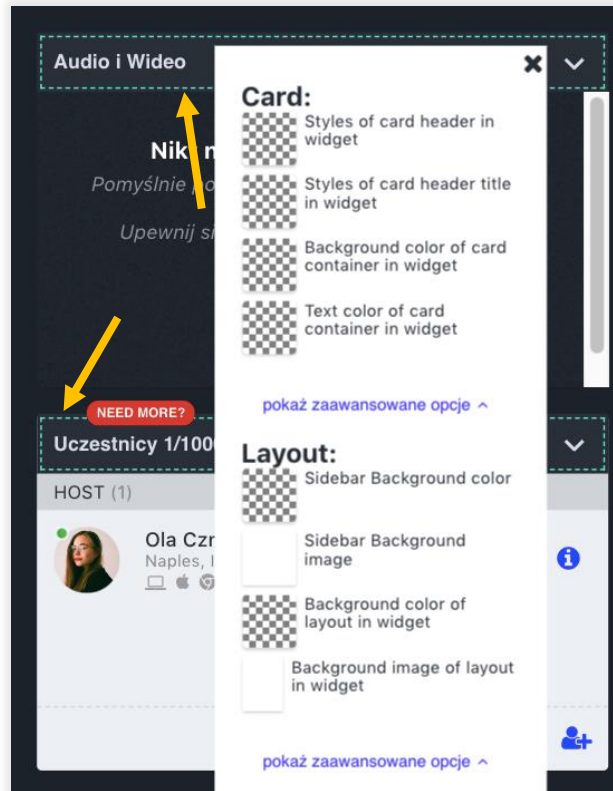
Audio i Wideo

Nik n
Pomyślnie po
Upewnij si

NEED MORE?
Uczestnicy 1/1000

HOST (1)

Ola Czr
Naples, I

Card:
Styles of card header in widget
Styles of card header title in widget
Background color of card container in widget
Text color of card container in widget

pokaż zaawansowane opcje ^

Layout:
Sidebar Background color
Sidebar Background image
Background color of layout in widget
Background image of layout in widget

pokaż zaawansowane opcje ^